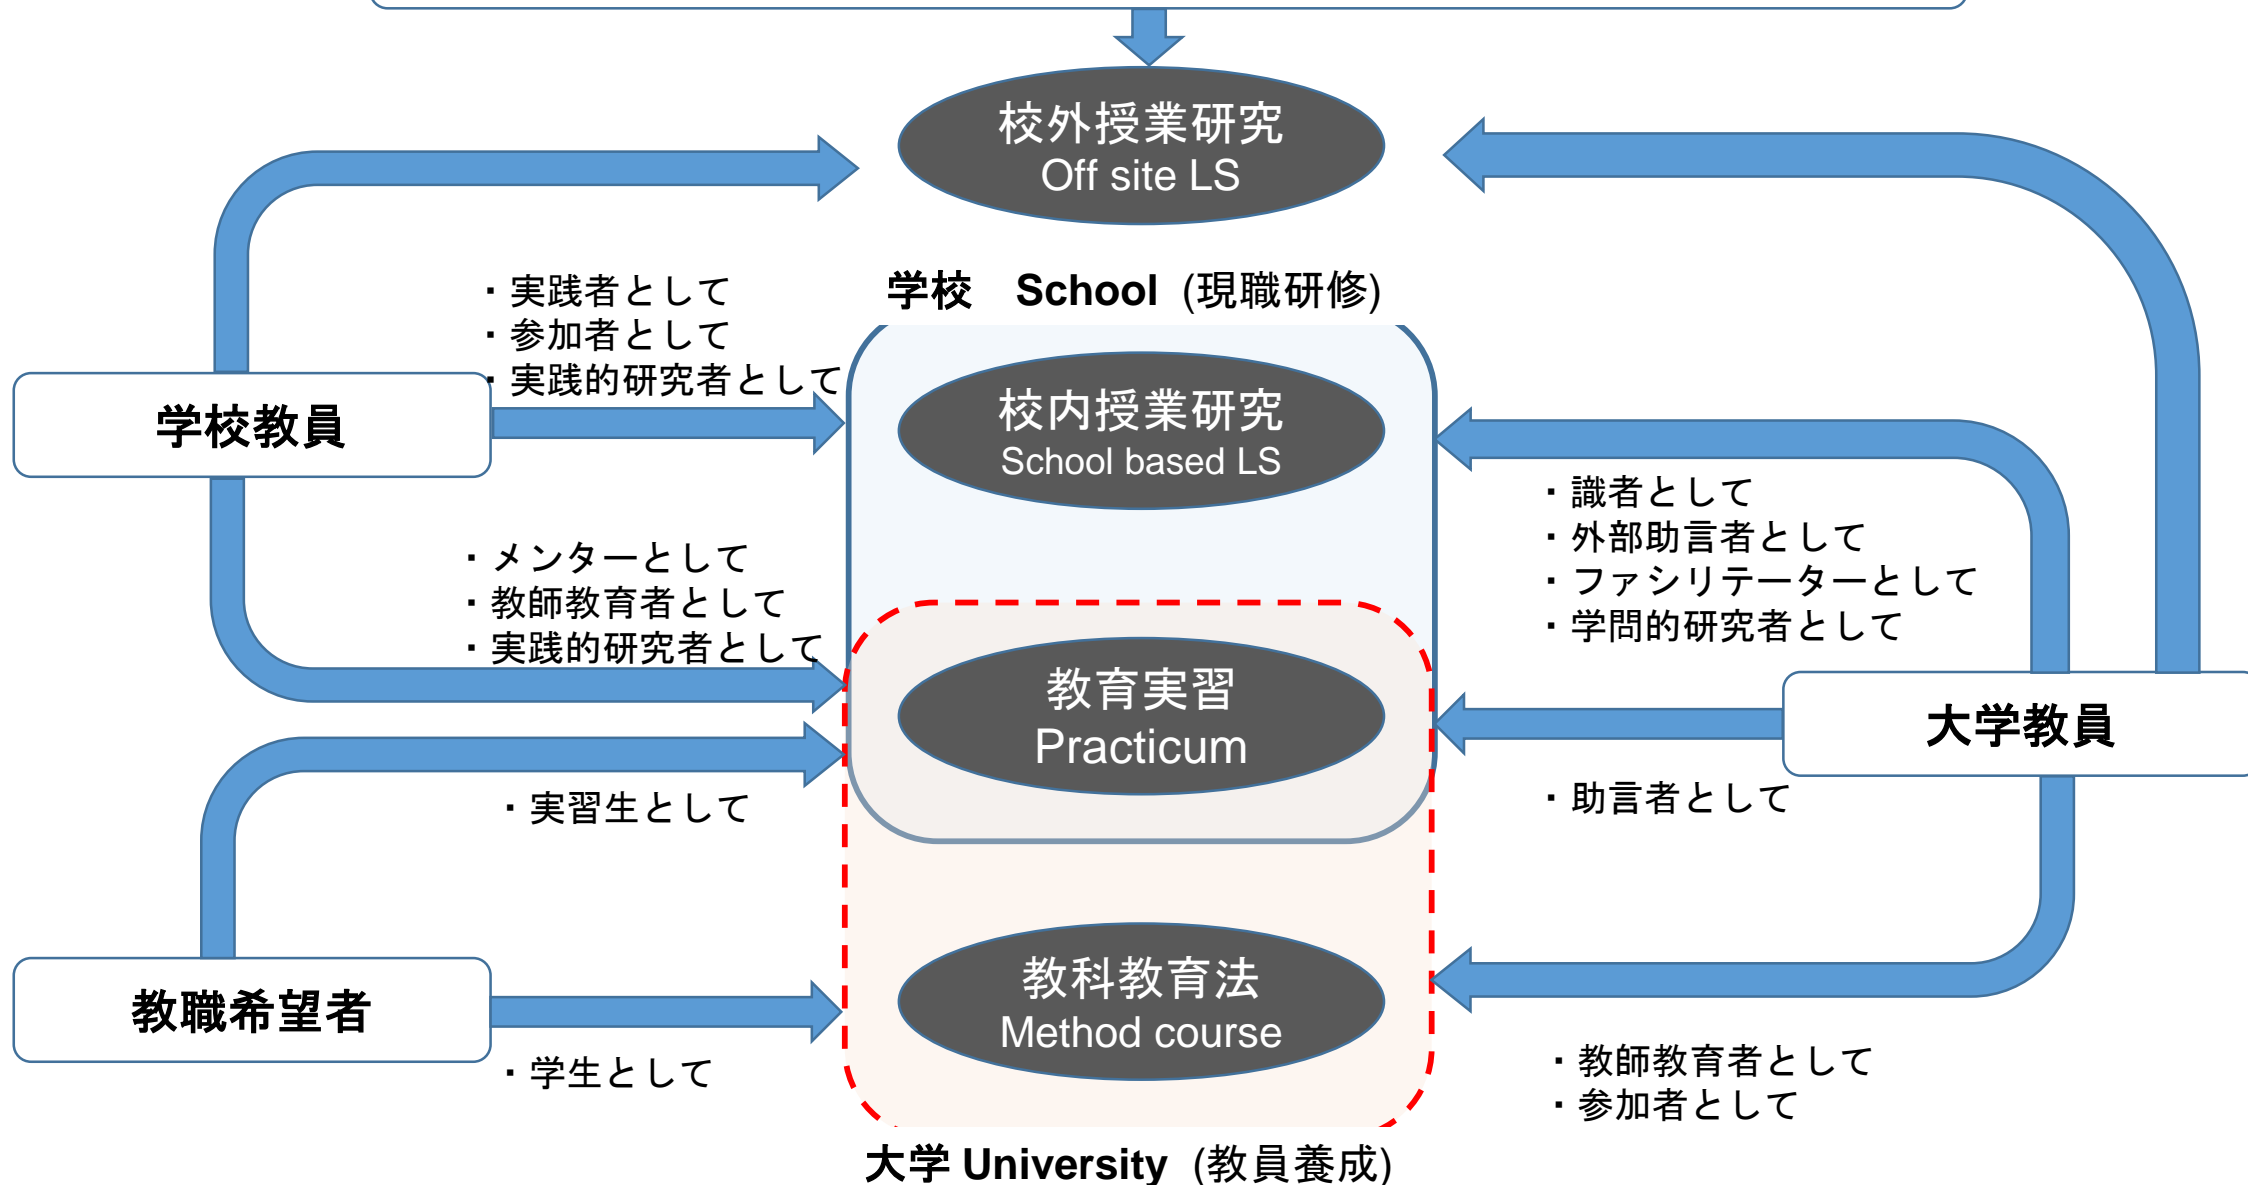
校外授業研究
Off site LS

学校　School（現職研修）

・実践者として
・参加者として
・実践的研究者として

学校教員

校内授業研究
School based LS

・識者として
・外部助言者として
・ファシリテーターとして
・学問的研究者として

・メンターとして
・教師教育者として
・実践的研究者として

教育実習
Practicum

大学教員

・実習生として

・助言者として

教職希望者

教科教育法
Method course

・学生として

・教師教育者として
・参加者として

大学 University（教員養成）